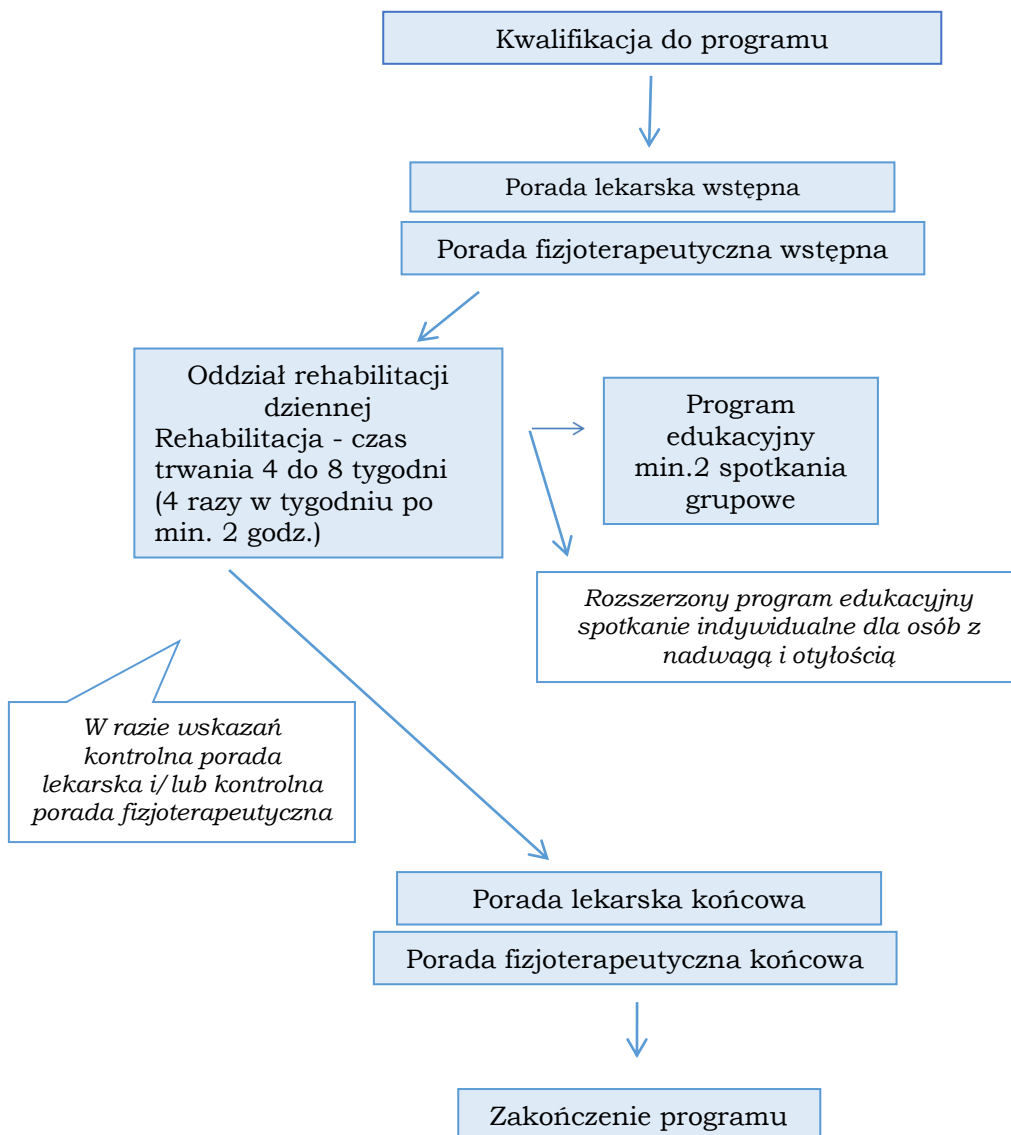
Kwalifikacja do programu

Porada lekarska wstępna

Porada fizjoterapeutyczna wstępna

Oddział rehabilitacji dziennej
Rehabilitacja - czas trwania 4 do 8 tygodni (4 razy w tygodniu po min. 2 godz.)

Program edukacyjny min.2 spotkania grupowe

Rozszerzony program edukacyjny spotkanie indywidualne dla osób z nadwagą i otyłością

W razie wskazań kontrolna porada lekarska i/lub kontrolna porada fizjoterapeutyczna

Porada lekarska końcowa

Porada fizjoterapeutyczna końcowa

Zakończenie programu